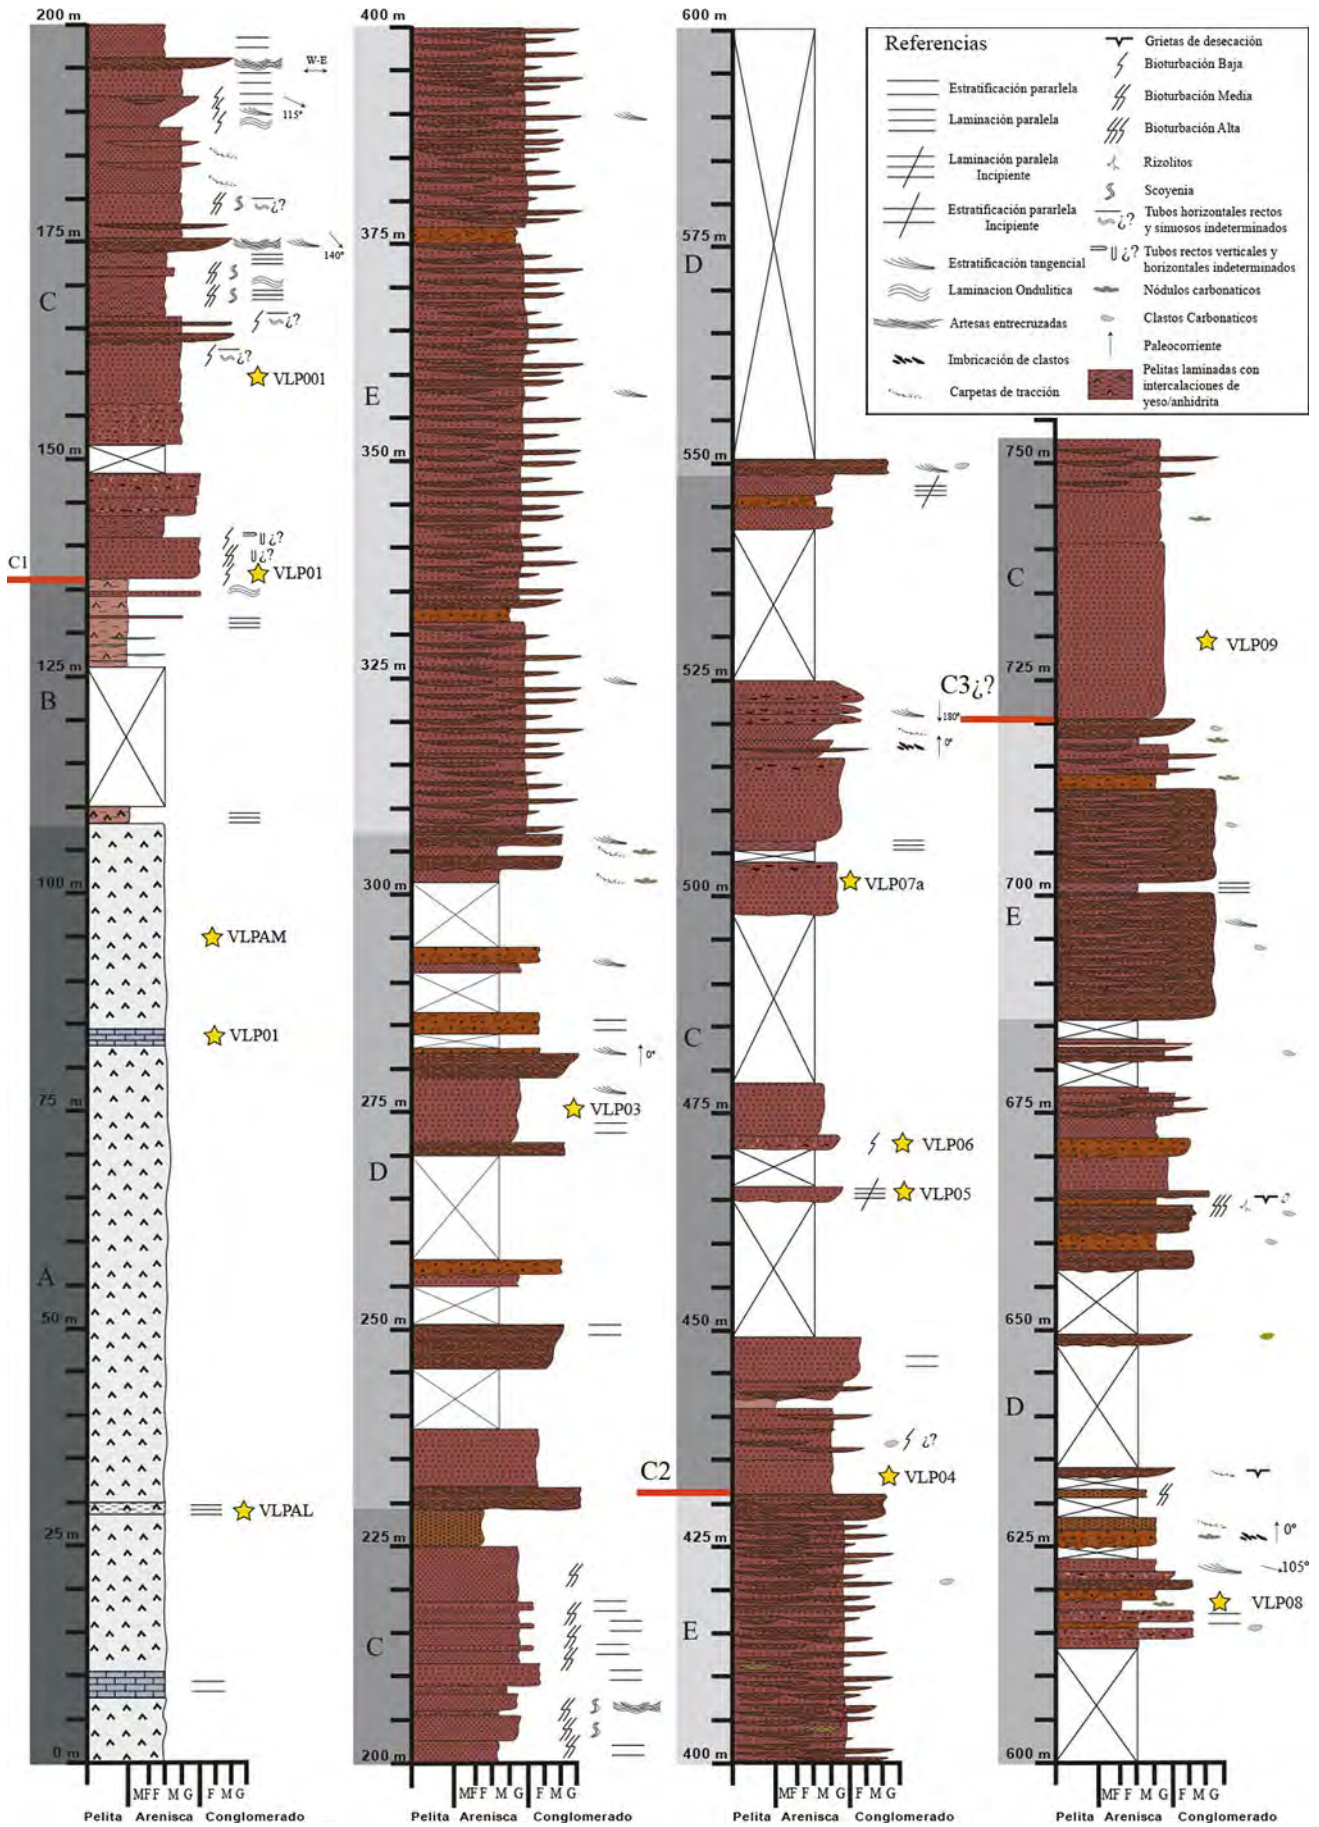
200 m
W-E
115°
175 m
140°
C
¿?
¿?
¿?
VLP001
150 m
¿?
¿?
C1
VLP01
125 m
B
100 m
VLPAM
VLP01
75 m
A
50 m
VLPAL
25 m
0 m
MF F M G F M G
Pelita Arenisca Conglomerado

400 m
375 m
E
350 m
325 m
300 m
0°
275 m
VLP03
D
250 m
225 m
C
200 m
MF F M G F M G
Pelita Arenisca Conglomerado

600 m
575 m
D
550 m
525 m
180°
0°
500 m
VLP07a
C
475 m
VLP06
VLP05
450 m
¿?
C2
VLP04
425 m
E
400 m
MF F M G F M G
Pelita Arenisca Conglomerado

Referencias
Estratificación parralela
Laminación paralela
Laminación paralela Incipiente
Estratificación pararlela Incipiente
Estratificación tangencial
Laminacion Ondulitica
Artesas entrecruzadas
Imbricación de clastos
Carpetas de tracción
Grietas de desecación
Bioturbación Baja
Bioturbación Media
Bioturbación Alta
Rizolitos
Scoyenia
Tubos horizontales rectos y sinuosos indeterminados
Tubos rectos verticales y horizontales indeterminados
Nódulos carbonaticos
Clastos Carbonaticos
Paleocorriente
Pelitas laminadas con intercalaciones de yeso/anhidrita

750 m
C
725 m
VLP09
C3¿?
700 m
E
675 m
650 m
D
0°
625 m
105°
VLP08
600 m
MF F M G F M G
Pelita Arenisca Conglomerado